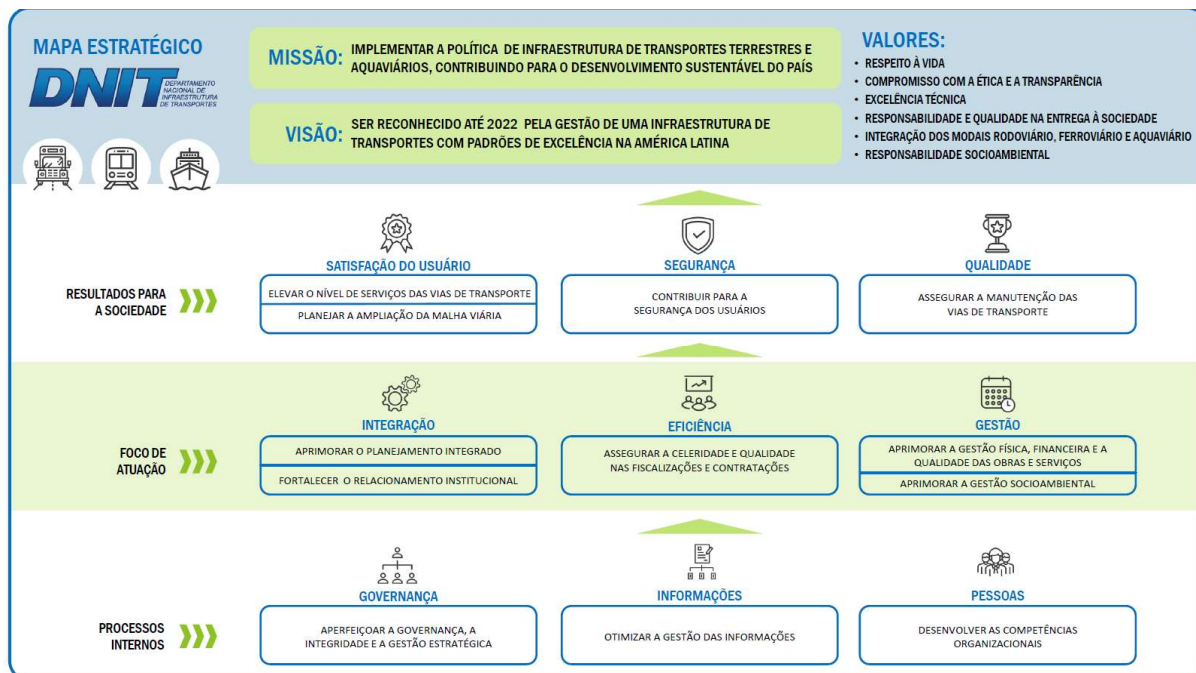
MAPA ESTRATÉGICO

DNIT DEPARTAMENTO NACIONAL DE INFRAESTRUTURA DE TRANSPORTES

MISSÃO: IMPLEMENTAR A POLÍTICA DE INFRAESTRUTURA DE TRANSPORTES TERRESTRES E AQUAVIÁRIOS, CONTRIBUINDO PARA O DESENVOLVIMENTO SUSTENTÁVEL DO PAÍS

VISÃO: SER RECONHECIDO ATÉ 2022 PELA GESTÃO DE UMA INFRAESTRUTURA DE TRANSPORTES COM PADRÕES DE EXCELÊNCIA NA AMÉRICA LATINA

VALORES:
• RESPEITO À VIDA
• COMPROMISSO COM A ÉTICA E A TRANSPARÊNCIA
• EXCELÊNCIA TÉCNICA
• RESPONSABILIDADE E QUALIDADE NA ENTREGA À SOCIEDADE
• INTEGRAÇÃO DOS MODAIS RODOVIÁRIO, FERROVIÁRIO E AQUAVIÁRIO
• RESPONSABILIDADE SOCIOAMBIENTAL

RESULTADOS PARA A SOCIEDADE

SATISFAÇÃO DO USUÁRIO
ELEVAR O NÍVEL DE SERVIÇOS DAS VIAS DE TRANSPORTE
PLANEJAR A AMPLIAÇÃO DA MALHA VIÁRIA

SEGURANÇA
CONTRIBUIR PARA A SEGURANÇA DOS USUÁRIOS

QUALIDADE
ASSEGURAR A MANUTENÇÃO DAS VIAS DE TRANSPORTE

FOCO DE ATUAÇÃO

INTEGRAÇÃO
APRIMORAR O PLANEJAMENTO INTEGRADO
FORTALECER O RELACIONAMENTO INSTITUCIONAL

EFICIÊNCIA
ASSEGURAR A CELERIDADE E QUALIDADE NAS FISCALIZAÇÕES E CONTRATAÇÕES

GESTÃO
APRIMORAR A GESTÃO FÍSICA, FINANCEIRA E A QUALIDADE DAS OBRAS E SERVIÇOS
APRIMORAR A GESTÃO SOCIOAMBIENTAL

PROCESSOS INTERNOS

GOVERNANÇA
APERFEIÇOAR A GOVERNANÇA, A INTEGRIDADE E A GESTÃO ESTRATÉGICA

INFORMAÇÕES
OTIMIZAR A GESTÃO DAS INFORMAÇÕES

PESSOAS
DESENVOLVER AS COMPETÊNCIAS ORGANIZACIONAIS